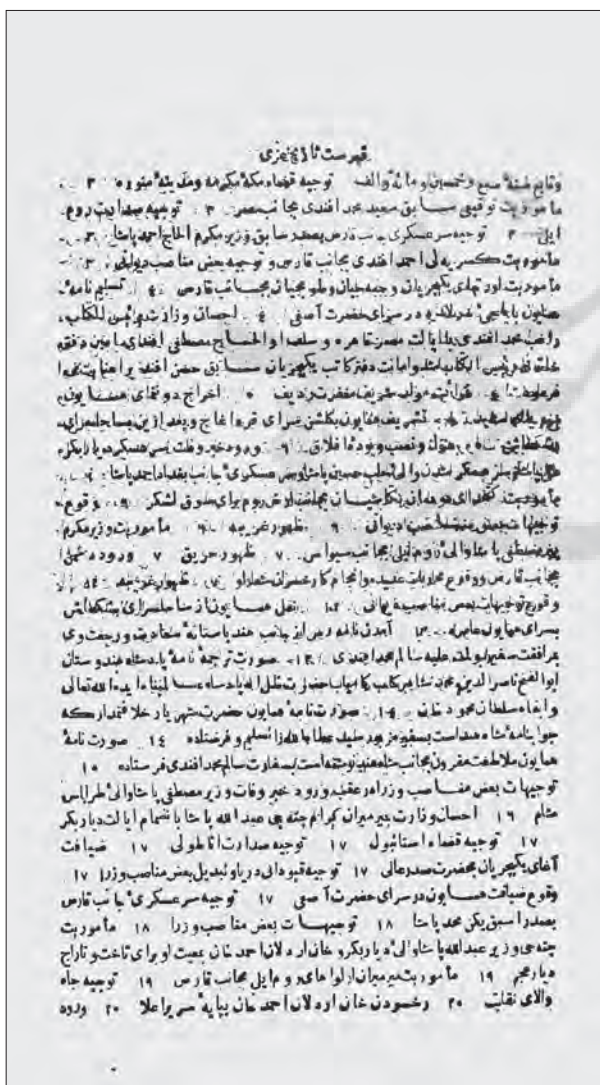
فهرست تاریخ عزی

وقایع سنهٔ سبع وخمسین ومائه والف توجیه قضاء مکهٔ مکرمه ومدینهٔ منوره ۳ ماموریت توقیعی سابق سعید محمد افندی بجانب مصر ۳ توجیه صدارت روم ایلی ۳ توجیه سرعسکری بجانب قارص بصدر سابق وزیر مکرم الحاج احمد پاشا ۳ ماموریت کسریه لی احمد افندی بجانب قارص و توجیه بعض مناصب دولتلی ۳ ماموریت اهالی بکلربکیان و جبجیان وطوبجیان بجانب قارص ۴ تسلیم نامهٔ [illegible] ۴ احسان و زاد شهر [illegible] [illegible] بکتابخانه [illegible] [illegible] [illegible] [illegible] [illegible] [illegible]

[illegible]

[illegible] ۷ ظهور حریق ۷ ورود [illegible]

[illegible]

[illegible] ۱۴ صورت نامهٔ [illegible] ۱۵

توجیهات بعض مناصب و زراء عظام و ورود خبر وفات وزیر مصطفی پاشا والی طرابلس شام ۱۶ احسان و زارت بمیرمیران کرام جته جی عبد الله پاشا بشام ایالتده وبکر ۱۷ توجیه قضاء استانبول ۱۷ توجیه صدارت اناطولی ۱۷ ضیافت آغای یکیچریان بحضرت صدرعالی ۱۷ توجیه قپودانی دریا و تبدیل بعض مناصب وزرا ۱۷ وقوع ضیافت همایون درسرای حضرت آصفی ۱۷ توجیه سرعسکری بجانب قارص بصدر سابق یکن محمد پاشا ۱۸ توجیهات بعض مناصب وزرا ۱۸ ماموریت جته جی وزیر عبد الله پاشا والی دیاربکر و خانلر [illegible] تاخت و تاراج دیار عجم ۱۹ ماموریت میرمیران الوا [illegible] بجانب قارص ۱۹ توجیه جاه والای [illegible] ۲۰ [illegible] ۲۰ ورود